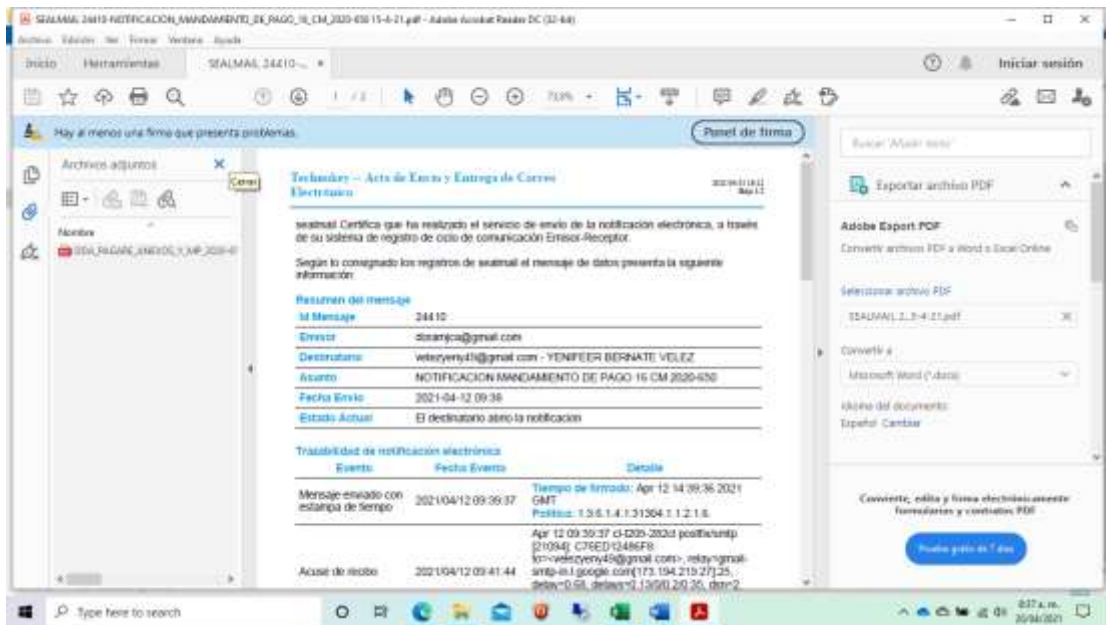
SEALMAIL 24410-NOTIFICACION_MANDAMIENTO_DE_PAGO_16_CM_2020-650 15-4-21.pdf - Adobe Acrobat Reader DC (32-bit)

Archivo Edición Ver Firmar Ventana Ayuda

Inicio Herramientas SEALMAIL 24410-... ×

Iniciar sesión

1 / 2 72,9%

Hay al menos una firma que presenta problemas.

Panel de firma

Archivos adjuntos

Cerrar

Nombre

Techonkey – Acta de Envío y Entrega de Correo Electrónico

sealmail Certifica que ha realizado el servicio de envío de la notificación electrónica, a través de su sistema de registro de ciclo de comunicación Emisor-Receptor.

Según lo consignado los registros de sealmail el mensaje de datos presenta la siguiente información:

Resumen del mensaje

| Id Mensaje | 24410 |
|---|---|
| Emisor | doramjca@gmail.com |
| Destinatario | velezyeny45@gmail.com - YENIFEER BERNATE VELEZ |
| Asunto | NOTIFICACION MANDAMIENTO DE PAGO 16 CM 2020-650 |
| Fecha Envío | 2021-04-12 09:38 |
| Estado Actual | El destinatario abrio la notificacion |

Trazabilidad de notificación electrónica

| Evento | Fecha Evento | Detalle |
|---|---|---|
| Mensaje enviado con estampa de tiempo | 2021/04/12 09:39:37 | Tiempo de firmado: Apr 12 14:39:36 2021 GMT Política: 1.3.6.1.4.1.31304.1.1.2.1.6. |
| Acuse de recibo | 2021/04/12 09:41:44 | Apr 12 09:39:37 cl-t205-282cl postfix/smtp [21094]: C76ED12486F8: to=<velezyeny45@gmail.com>, relay=gmail-smtp-in.l.google.com[173.194.215.27]:25, delay=0.66, delays=0.13/0/0.2/0.35, dsn=2 |

Buscar 'Añadir texto'

Exportar archivo PDF

Adobe Export PDF

Convierta archivos PDF a Word o Excel Online

Seleccionar archivo PDF

SEALMAIL 2...5-4-21.pdf

Convertir a

Microsoft Word (*.docx)

Idioma del documento:
Español Cambiar

Convierte, edita y firma electrónicamente formularios y contratos PDF

Prueba gratis de 7 días

Type here to search

8:37 a.m.
20/04/2021